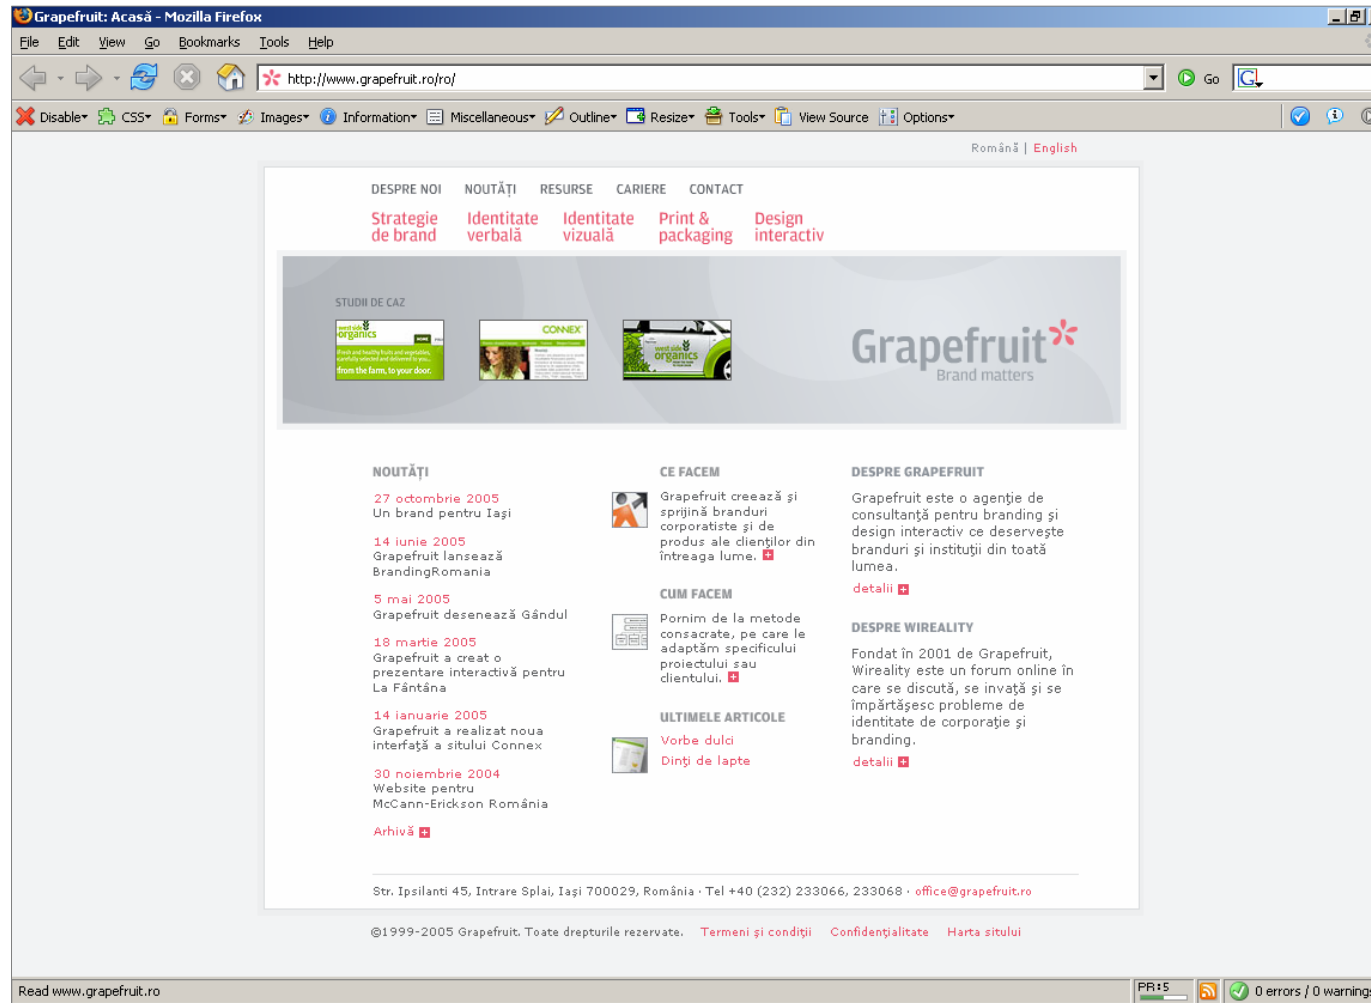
Grapefruit: Acasă - Mozilla Firefox

File Edit View Go Bookmarks Tools Help

http://www.grapefruit.ro/ro/

Go

Disable CSS Forms Images Information Miscellaneous Outline Resize Tools View Source Options

Română | English

DESPRE NOI NOUTĂȚI RESURSE CARIERE CONTACT

Strategie de brand Identitate verbală Identitate vizuală Print & packaging Design interactiv

STUDII DE CAZ

west side organics

from the farm, to your door.

CONNEX

west side organics

Grapefruit
Brand matters

NOUTĂȚI

27 octombrie 2005
Un brand pentru Iași

14 iunie 2005
Grapefruit lansează BrandingRomania

5 mai 2005
Grapefruit desenează Gândul

18 martie 2005
Grapefruit a creat o prezentare interactivă pentru La Fântâna

14 ianuarie 2005
Grapefruit a realizat noua interfață a sitului Connex

30 noiembrie 2004
Website pentru McCann-Erickson România

Arhivă

CE FACEM

Grapefruit creează și sprijină branduri corporatiste și de produs ale clienților din întreaga lume.

CUM FACEM

Pornim de la metode consacrate, pe care le adaptăm specificului proiectului sau clientului.

ULTIMELE ARTICOLE

Vorbe dulci
Dinți de lapte

DESPRE GRAPEFRUIT

Grapefruit este o agenție de consultanță pentru branding și design interactiv ce deservește branduri și instituții din toată lumea.

detalii

DESPRE WIREALITY

Fondat în 2001 de Grapefruit, Wireality este un forum online în care se discută, se invață și se împărtășesc probleme de identitate de corporație și branding.

detalii

Str. Ipsilanti 45, Intrare Splai, Iași 700029, România · Tel +40 (232) 233066, 233068 · office@grapefruit.ro

©1999-2005 Grapefruit. Toate drepturile rezervate. Termeni și condiții Confidențialitate Harta sitului

Read www.grapefruit.ro

PR:5

0 errors / 0 warning